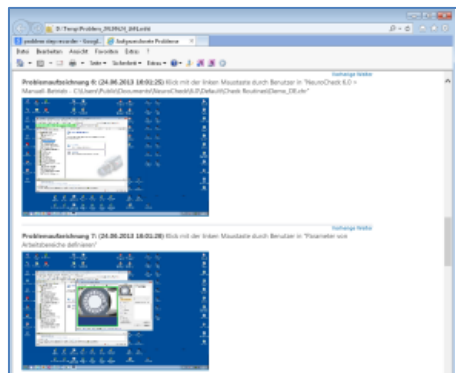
D:\Temp\Problem_20130624_1641.mht

problem steps recorder - Googl... | Aufgezeichnete Probleme

Datei Bearbeiten Ansicht Favoriten Extras ?

Seite ▾ Sicherheit ▾ Extras ▾

Vorherige Weiter

Problemaufzeichnung 6: (24.06.2013 18:01:25) Klick mit der linken Maustaste durch Benutzer in "NeuroCheck 6.0 - Manuell: Beinds - C:\Users\Public\Documents\NeuroCheck\6.0\Default\Check Routines\Demo_DE.nfc"

Vorherige Weiter

Problemaufzeichnung 7: (24.06.2013 18:01:28) Klick mit der linken Maustaste durch Benutzer in "Parameter von Arbeitsbereiche definieren"